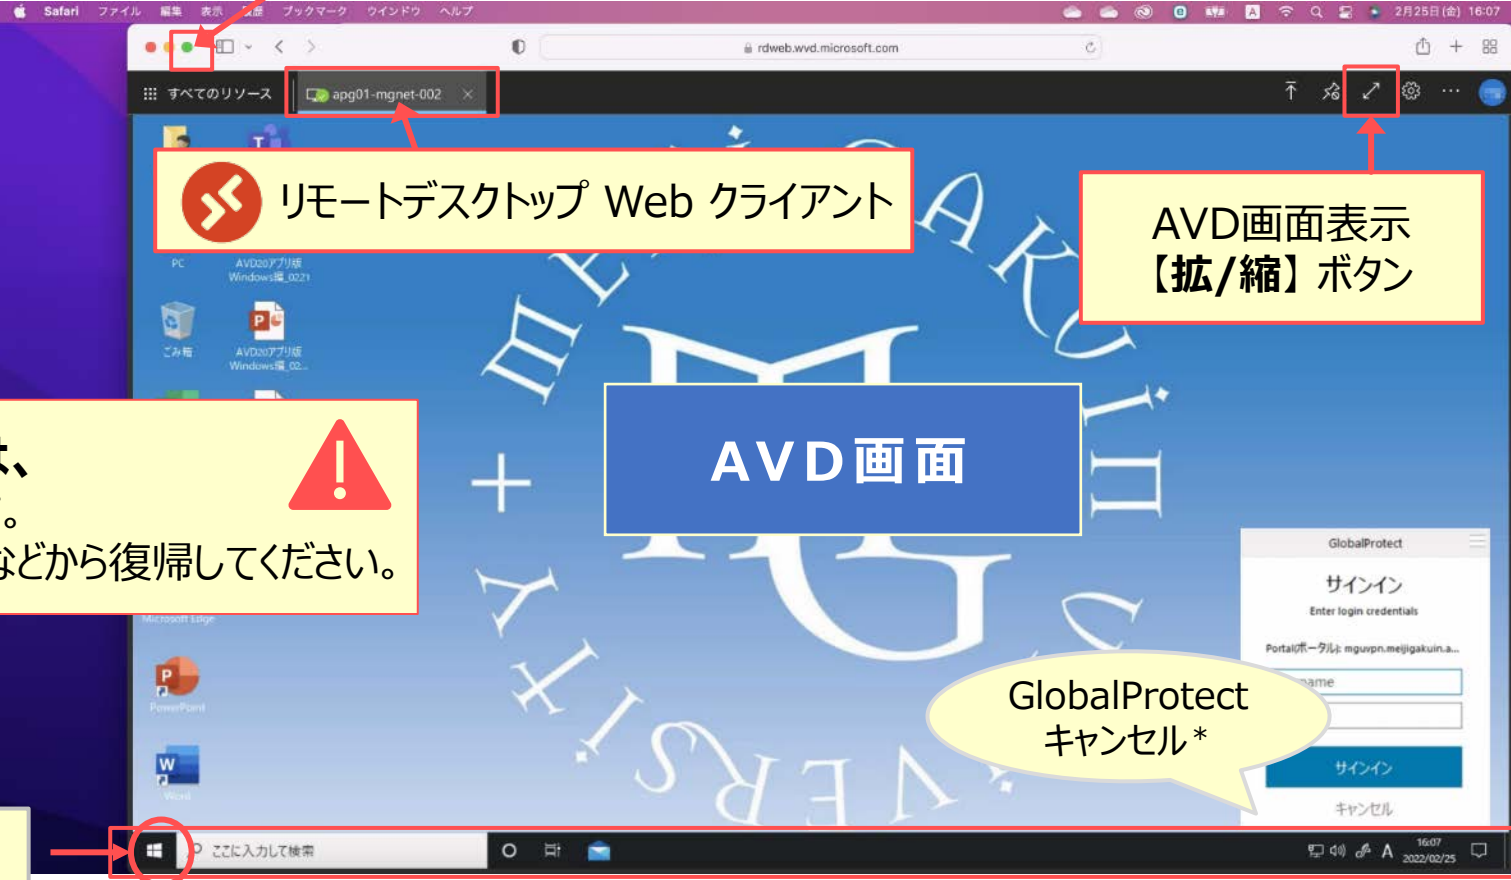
Safari ファイル 編集 表示 履歴 ブックマーク ウインドウ ヘルプ

2月25日(金) 16:07

rdweb.wvd.microsoft.com

すべてのリソース

apg01-mgnet-002

リモートデスクトップ Web クライアント

AVD画面表示
【拡/縮】ボタン

PC

AVD20アプリ版 Windows編_0221

ごみ箱

AVD20アプリ版 Windows編_02...

は、
。
などから復帰してください。

AVD画面

GlobalProtect

サインイン

Enter login credentials

Portalポータル: mguvpn.meijigakuin.a...

name

サインイン

キャンセル

GlobalProtect
キャンセル*

Microsoft Edge

PowerPoint

Word

ここに入力して検索

16:07
2022/02/25